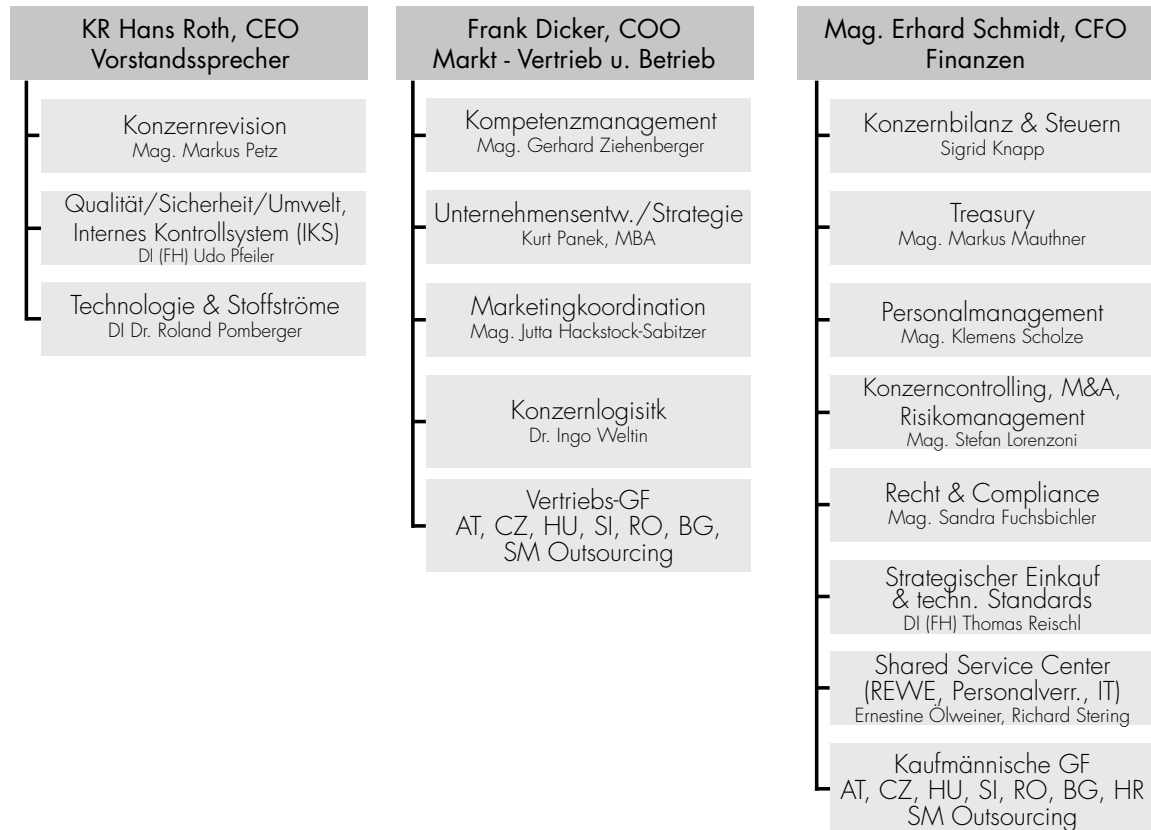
KR Hans Roth, CEO
Vorstandssprecher

Konzernrevision
Mag. Markus Petz

Qualität/Sicherheit/Umwelt, Internes Kontrollsystem (IKS)
DI (FH) Udo Pfeiler

Technologie & Stoffströme
DI Dr. Roland Pomberger

Frank Dicker, COO
Markt - Vertrieb u. Betrieb

Kompetenzmanagement
Mag. Gerhard Ziehenberger

Unternehmensentw./Strategie
Kurt Panek, MBA

Marketingkoordination
Mag. Jutta Hackstock-Sabitzer

Konzernlogisitk
Dr. Ingo Weltin

Vertriebs-GF
AT, CZ, HU, SI, RO, BG, SM Outsourcing

Mag. Erhard Schmidt, CFO
Finanzen

Konzernbilanz & Steuern
Sigrid Knapp

Treasury
Mag. Markus Mauthner

Personalmanagement
Mag. Klemens Scholze

Konzerncontrolling, M&A, Risikomanagement
Mag. Stefan Lorenzoni

Recht & Compliance
Mag. Sandra Fuchsbichler

Strategischer Einkauf & techn. Standards
DI (FH) Thomas Reischl

Shared Service Center (REWE, Personalverr., IT)
Ernestine Ölweiner, Richard Stering

Kaufmännische GF
AT, CZ, HU, SI, RO, BG, HR SM Outsourcing